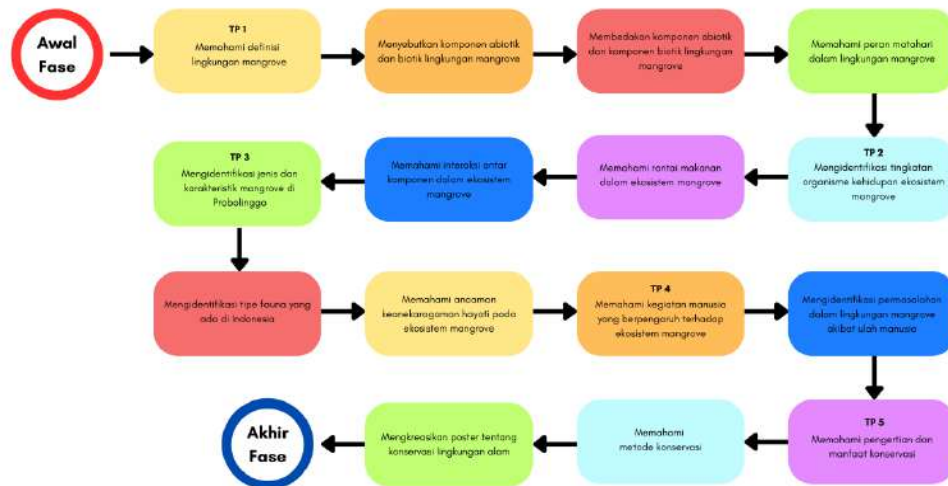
Awal Fase

TP 1
Memahami definisi lingkungan mangrove

Menyebutkan komponen abiotik dan biotik lingkungan mangrove

Membedakan komponen abiotik dan komponen biotik lingkungan mangrove

Memahami peran matahari dalam lingkungan mangrove

TP 2
Mengidentifikasi tingkatan organisme kehidupan ekosistem mangrove

Memahami rantai makanan dalam ekosistem mangrove

Memahami interaksi antar komponen dalam ekosistem mangrove

TP 3
Mengidentifikasi jenis dan karakteristik mangrove di Probolinggo

Mengidentifikasi tipe fauna yang ada di Indonesia

Memahami ancaman keanekaragaman hayati pada ekosistem mangrove

TP 4
Memahami kegiatan manusia yang berpengaruh terhadap ekosistem mangrove

Mengidentifikasi permasalahan dalam lingkungan mangrove akibat ulah manusia

TP 5
Memahami pengertian dan manfaat konservasi

Memahami metode konservasi

Mengkreasikan poster tentang konservasi lingkungan alam

Akhir Fase